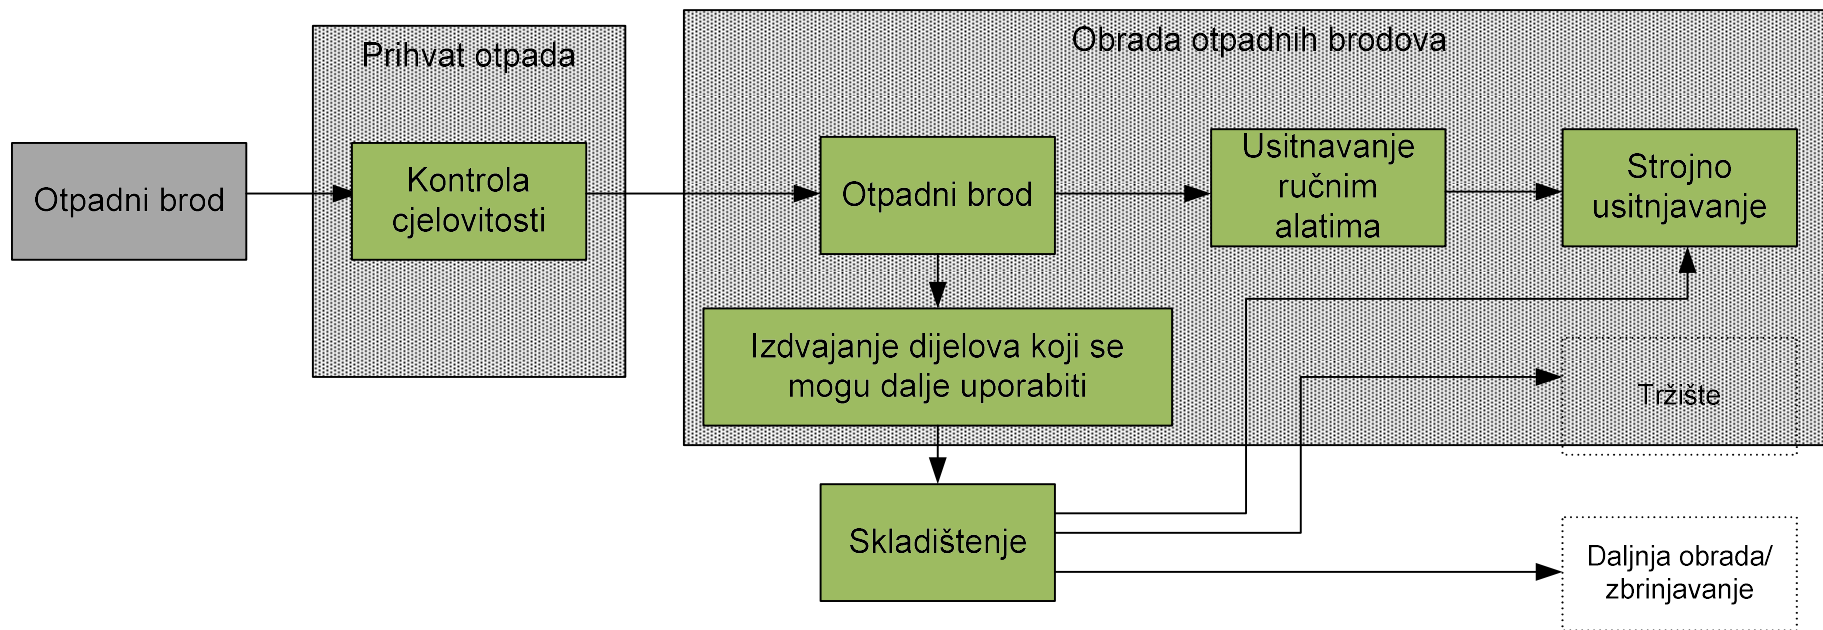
Otpadni brod

Prihvat otpada

Kontrola cjelovitosti

Obrada otpadnih brodova

Otpadni brod

Usitnavanje ručnim alatima

Strojno usitnjavanje

Izdvajanje dijelova koji se mogu dalje uporabiti

Tržište

Skladištenje

Daljnja obrada/ zbrinjavanje